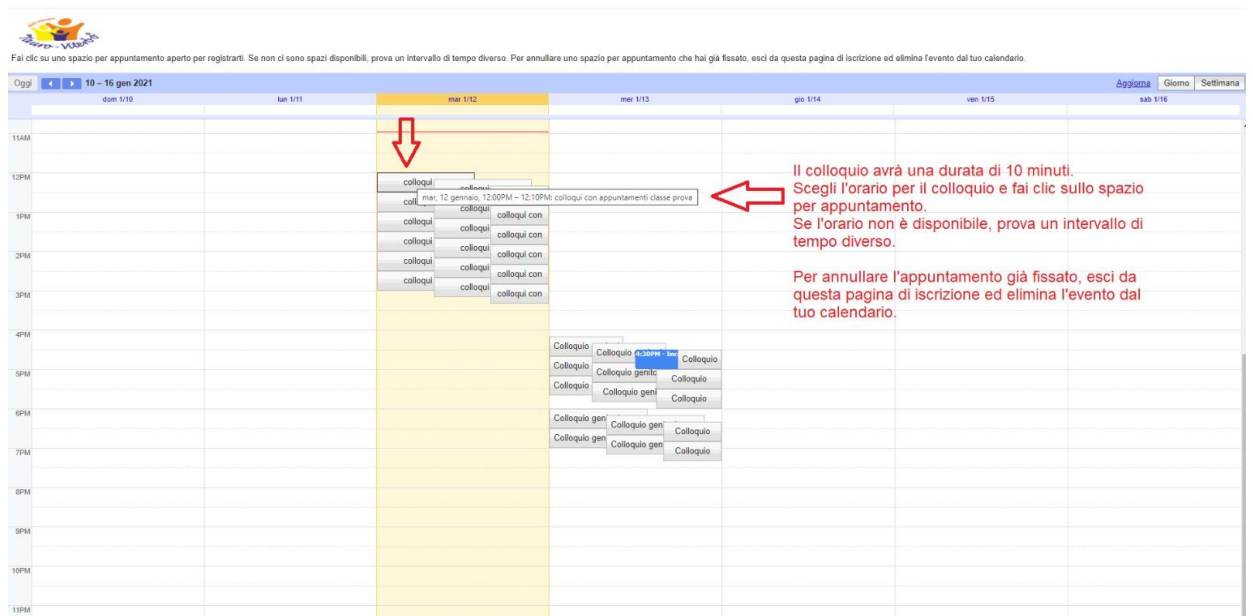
Fai clic su uno spazio per appuntamento aperto per registrarti. Se non ci sono spazi disponibili, prova un intervallo di tempo diverso. Per annullare uno spazio per appuntamento che hai già fissato, esci da questa pagina di iscrizione ed elimina l'evento dal tuo calendario.

Oggi 10 – 16 gen 2021

Aggiorna Giorno Settimana

| | dom 1/10 | lun 1/11 | mar 1/12 | mer 1/13 | gio 1/14 | ven 1/15 | sab 1/16 |
|---|---|---|---|---|---|---|---|

11AM
12PM
1PM
2PM
3PM
4PM
5PM
6PM
7PM
8PM
9PM
10PM
11PM

colloqui
colloqui
colloqui
colloqui
colloqui
colloqui
colloqui
colloqui
colloqui
colloqui
colloqui con
colloqui con
colloqui con
colloqui con
colloqui con

mar, 12 gennaio, 12:00PM – 12:10PM: colloqui con appuntamenti classe prova

Colloquio
Colloquio
Colloquio
Colloquio
Colloquio genito
Colloquio geni
4:30PM - Inc
Colloquio
Colloquio
Colloquio
Colloquio gen
Colloquio gen
Colloquio gen
Colloquio gen
Colloquio
Colloquio

Il colloquio avrà una durata di 10 minuti.
Scegli l'orario per il colloquio e fai clic sullo spazio per appuntamento.
Se l'orario non è disponibile, prova un intervallo di tempo diverso.

Per annullare l'appuntamento già fissato, esci da questa pagina di iscrizione ed elimina l'evento dal tuo calendario.